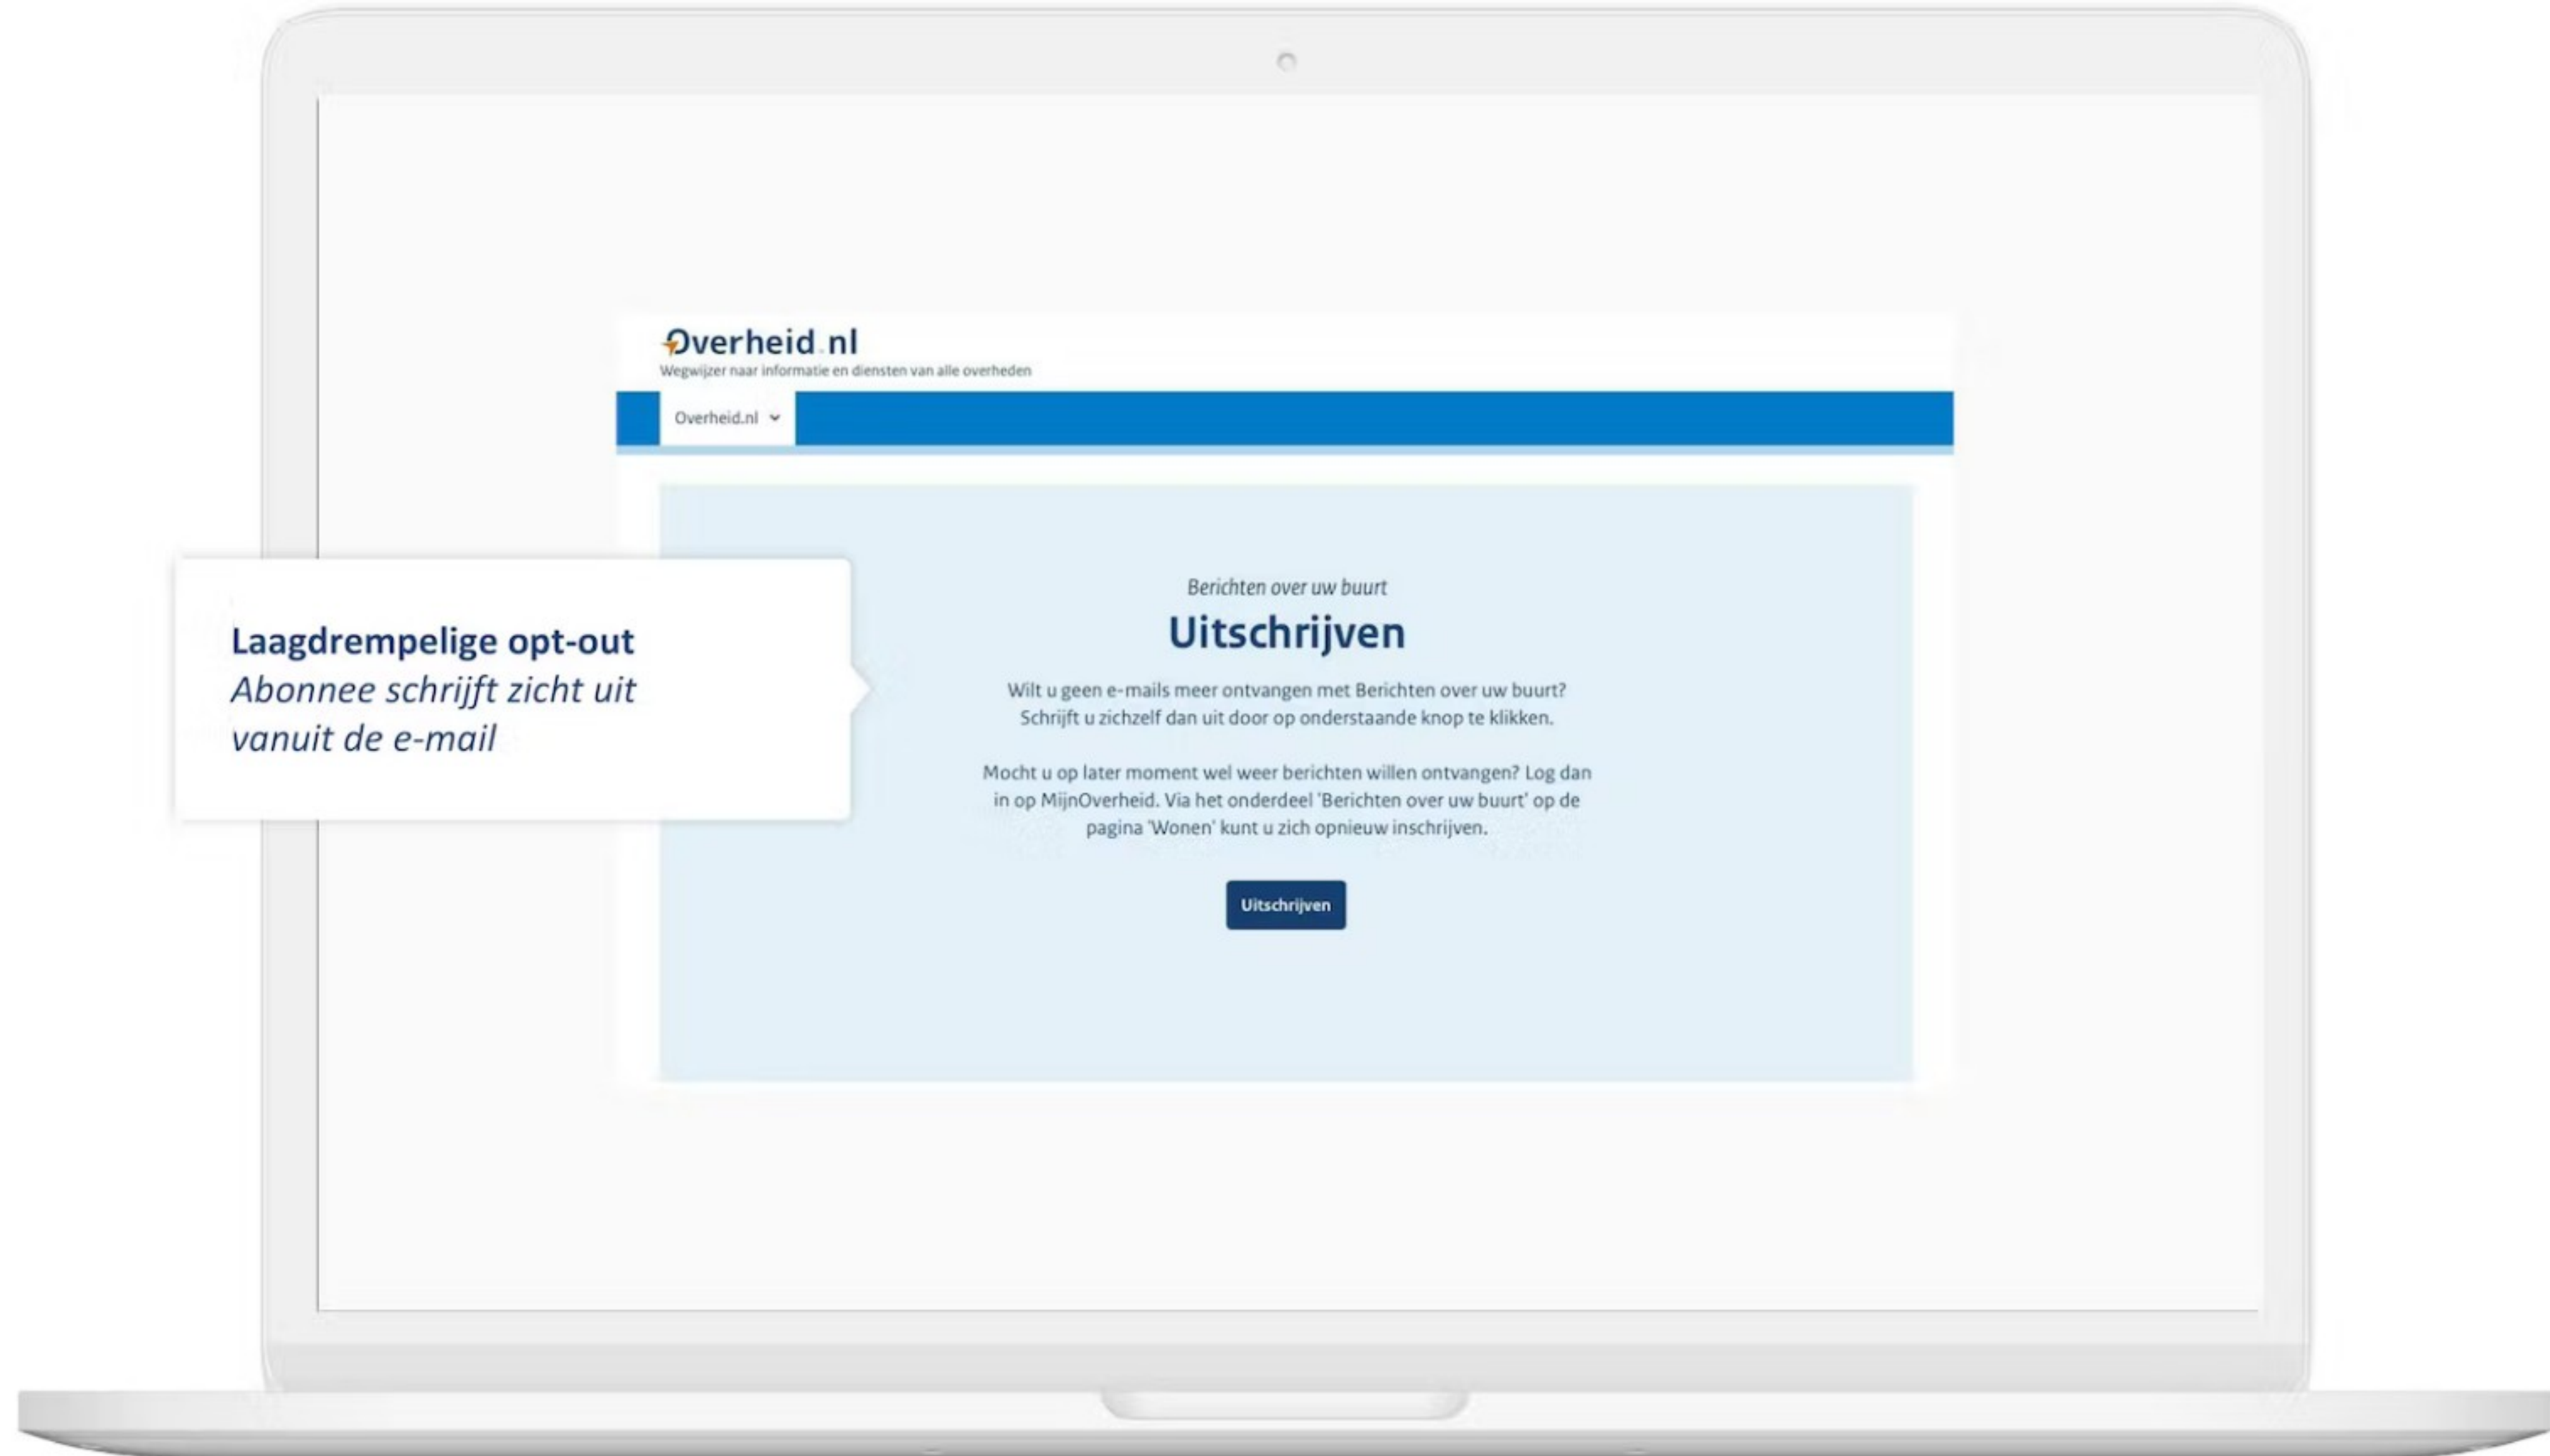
Overheid.nl
Wegwijzer naar informatie en diensten van alle overheden

Overheid.nl

Laagdrempelige opt-out
*Abonnee schrijft zicht uit vanuit de e-mail*

*Berichten over uw buurt*

Uitschrijven

Wilt u geen e-mails meer ontvangen met Berichten over uw buurt? Schrijft u zichzelf dan uit door op onderstaande knop te klikken.

Mocht u op later moment wel weer berichten willen ontvangen? Log dan in op MijnOverheid. Via het onderdeel 'Berichten over uw buurt' op de pagina 'Wonen' kunt u zich opnieuw inschrijven.

Uitschrijven